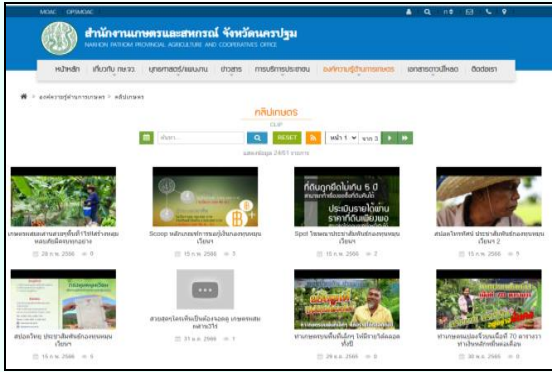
MOAC OPSMOAC

สำนักงานเกษตรและสหกรณ์ จังหวัดนครปฐม
NAKHON PATHOM PROVINCIAL AGRICULTURE AND COOPERATIVES OFFICE

หน้าหลัก เกี่ยวกับ กษ.จว. บุคลากร/แผนงาน ข่าวสาร การบริการประชาชน องค์ความรู้ด้านการเกษตร เอกสารดาวน์โหลด ติดต่อเรา

องค์ความรู้ด้านการเกษตร > คลิปเกษตร

คลิปเกษตร
CLIP

ค้นหา RESET หน้า 1 จาก 3

แสดงข้อมูล 24/61 รายการ

เกษตรกรต้นแบบ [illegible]
28 ก.พ. 2566 9

Scoop หลักเกษตรทฤษฎีใหม่ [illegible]
15 ก.พ. 2566 3

Spot วิดีทัศน์ประชาสัมพันธ์ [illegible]
15 ก.พ. 2566 7

สปอตโฆษณา ประชาสัมพันธ์ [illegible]
15 ก.พ. 2566 5

สปอตวิทยุ ประชาสัมพันธ์ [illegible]
15 ก.พ. 2566 5

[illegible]
31 ม.ค. 2566 1

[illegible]
29 ม.ค. 2566 0

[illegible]
30 ม.ค. 2566 0